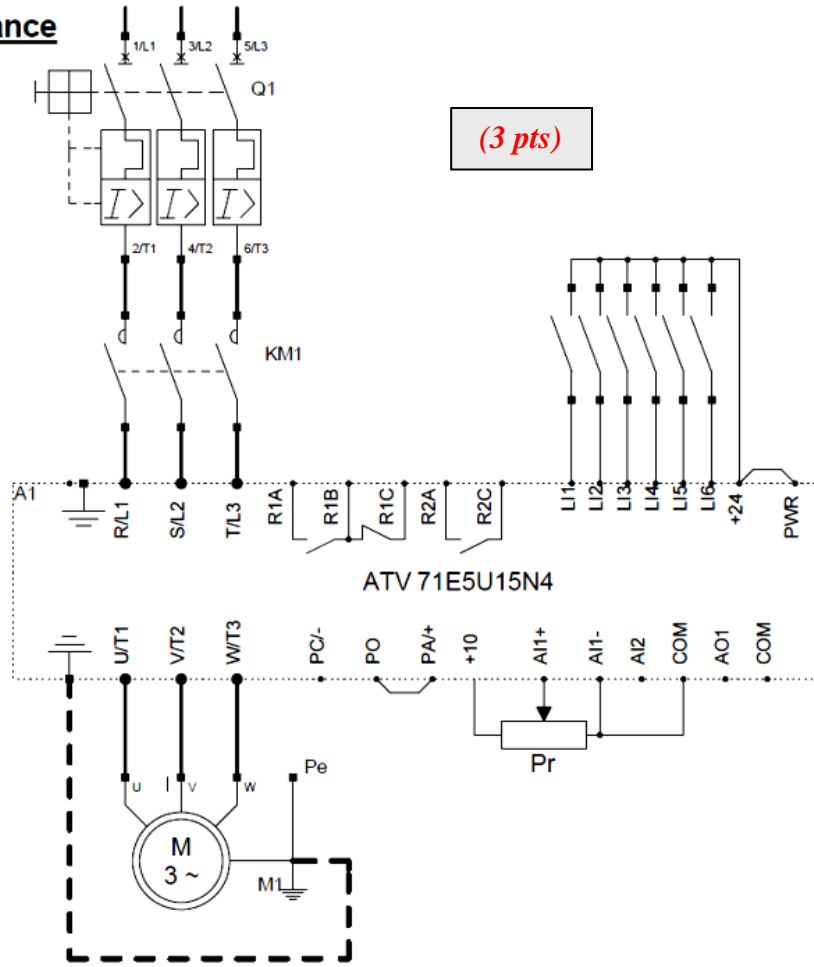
ance

1/L1 3/L2 5/L3

Q1

(3 pts)

2/T1 4/T2 6/T3

KM1

A1

R/L1 S/L2 T/L3 R1A R1B R1C R2A R2C LI1 LI2 LI3 LI4 LI5 LI6 +24 PWR

ATV 71E5U15N4

U/T1 V/T2 W/T3 PC/- PO PA/+ +10 AI1+ AI1- AI2 COM AO1 COM

Pr

U V W Pe

M
3 ~

M1